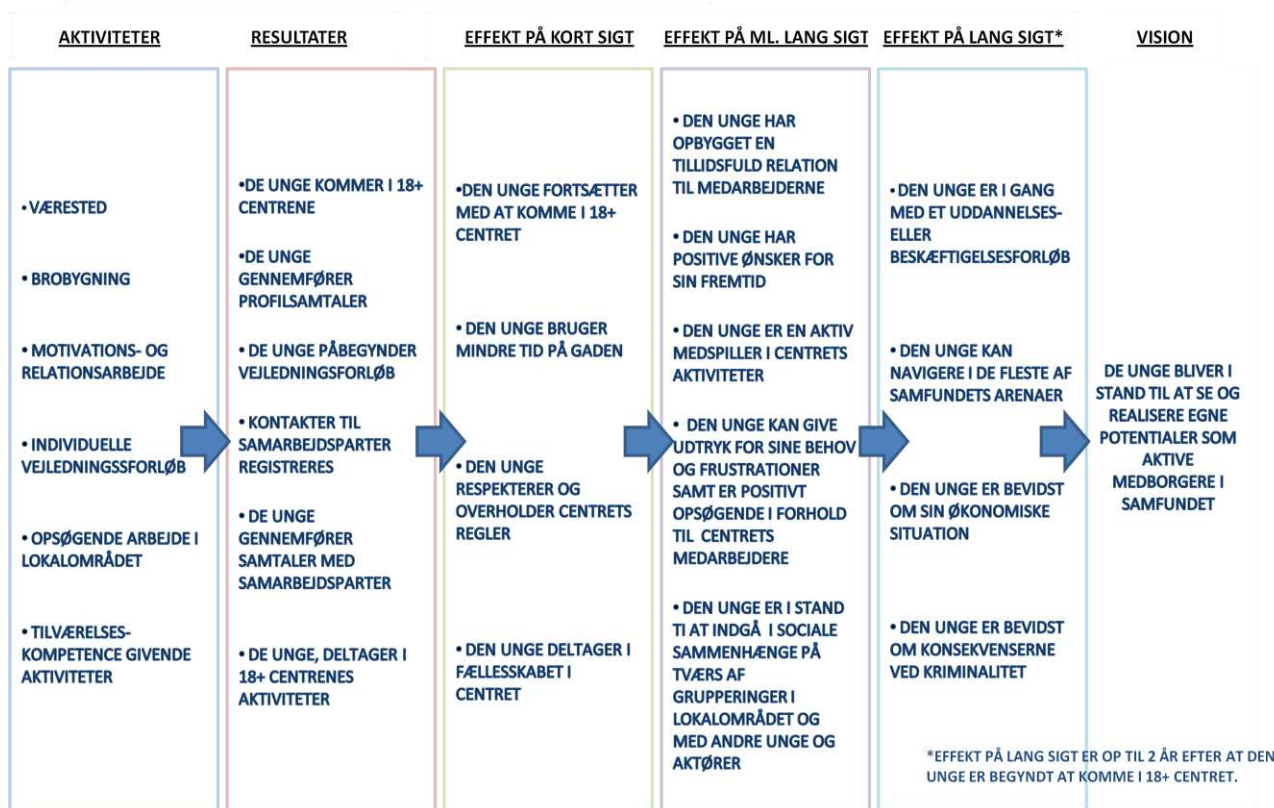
AKTIVITETER

• VÆRESTED

• BROBYGNING

• MOTIVATIONS- OG RELATIONSARBEJDE

• INDIVIDUELLE VEJLEDNINGSSFORLØB

• OPSØGENDE ARBEJDE I LOKALOMRÅDET

• TILVÆRELSES-KOMPETENCE GIVENDE AKTIVITETER

RESULTATER

•DE UNGE KOMMER I 18+ CENTRENE

•DE UNGE GENNEMFØRER PROFILSAMTALER

• DE UNGE PÅBEGYNDER VEJLEDNINGSFORLØB

• KONTAKTER TIL SAMARBEJDSPARTER REGISTRERES

• DE UNGE GENNEMFØRER SAMTALER MED SAMARBEJDSPARTER

• DE UNGE, DELTAGER I 18+ CENTRENES AKTIVITETER

EFFEKT PÅ KORT SIGT

•DEN UNGE FORTSÆTTER MED AT KOMME I 18+ CENTRET

• DEN UNGE BRUGER MINDRE TID PÅ GADEN

• DEN UNGE RESPEKTERER OG OVERHOLDER CENTRETS REGLER

• DEN UNGE DELTAGER I FÆLLESSKABET I CENTRET

EFFEKT PÅ ML. LANG SIGT

• DEN UNGE HAR OPBYGGET EN TILLIDSFULD RELATION TIL MEDARBEJDERNE

• DEN UNGE HAR POSITIVE ØNSKER FOR SIN FREMTID

• DEN UNGE ER EN AKTIV MEDSPILLER I CENTRETS AKTIVITETER

• DEN UNGE KAN GIVE UDTRYK FOR SINE BEHOV OG FRUSTRATIONER SAMT ER POSITIVT OPSØGENDE I FORHOLD TIL CENTRETS MEDARBEJDERE

• DEN UNGE ER I STAND TI AT INDGÅ I SOCIALE SAMMENHÆNGE PÅ TVÆRS AF GRUPPERINGER I LOKALOMRÅDET OG MED ANDRE UNGE OG AKTØRER

EFFEKT PÅ LANG SIGT*

• DEN UNGE ER I GANG MED ET UDDANNELSES- ELLER BESKÆFTIGELSESFORLØB

• DEN UNGE KAN NAVIGERE I DE FLESTE AF SAMFUNDETS ARENAER

• DEN UNGE ER BEVIDST OM SIN ØKONOMISKE SITUATION

• DEN UNGE ER BEVIDST OM KONSEKVENSERNE VED KRIMINALITET

VISION

DE UNGE BLIVER I STAND TIL AT SE OG REALISERE EGNE POTENTIALER SOM AKTIVE MEDBORGERE I SAMFUNDET

*EFFEKT PÅ LANG SIGT ER OP TIL 2 ÅR EFTER AT DEN UNGE ER BEGYNDT AT KOMME I 18+ CENTRET.